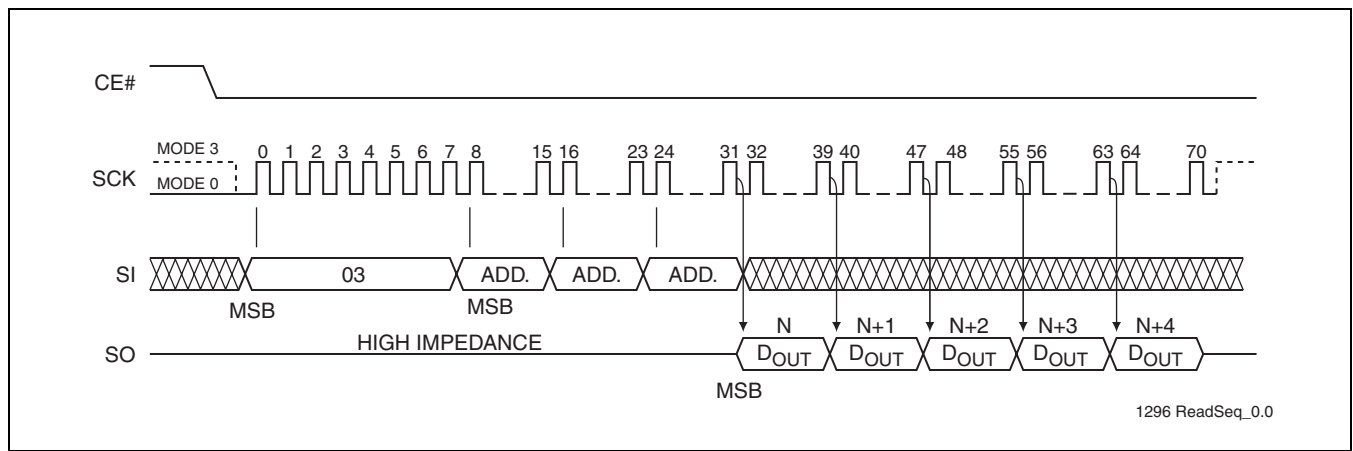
CE#

MODE 3
SCK
MODE 0

0 1 2 3 4 5 6 7 8 15 16 23 24 31 32 39 40 47 48 55 56 63 64 70

SI

03

ADD.

ADD.

ADD.

MSB

MSB

N

N+1

N+2

N+3

N+4

SO

HIGH IMPEDANCE

$D_{OUT}$

$D_{OUT}$

$D_{OUT}$

$D_{OUT}$

$D_{OUT}$

MSB

1296 ReadSeq_0.0